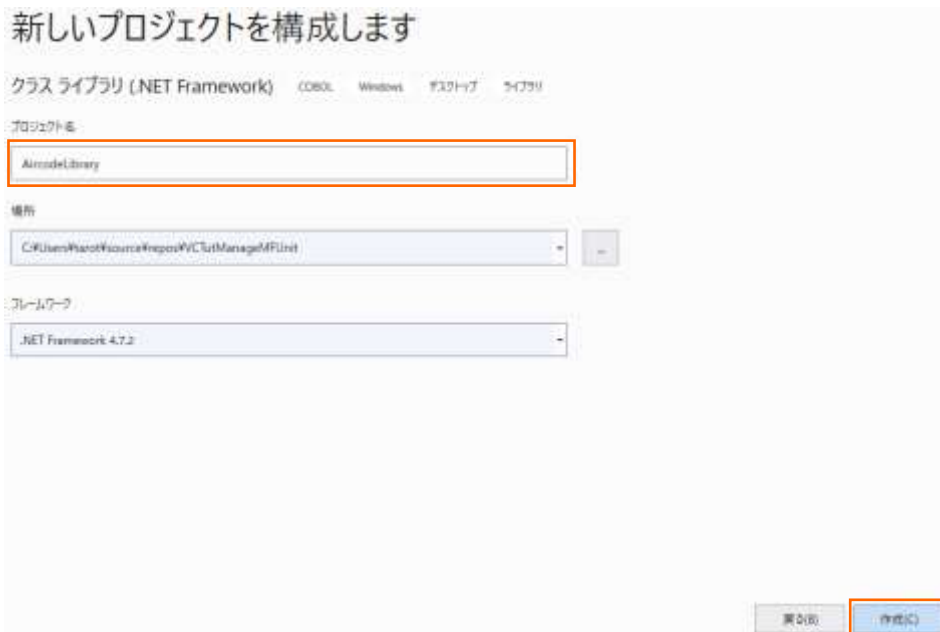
新しいプロジェクトを構成します

クラス ライブラリ (.NET Framework) COBOL Windows デスクトップ ライブラリ

プロジェクト名

AircodeLibrary

場所

C:¥Users¥sarot¥source¥repos¥VCTutManageMFUnit

フレームワーク

.NET Framework 4.7.2

戻る(B) 作成(C)